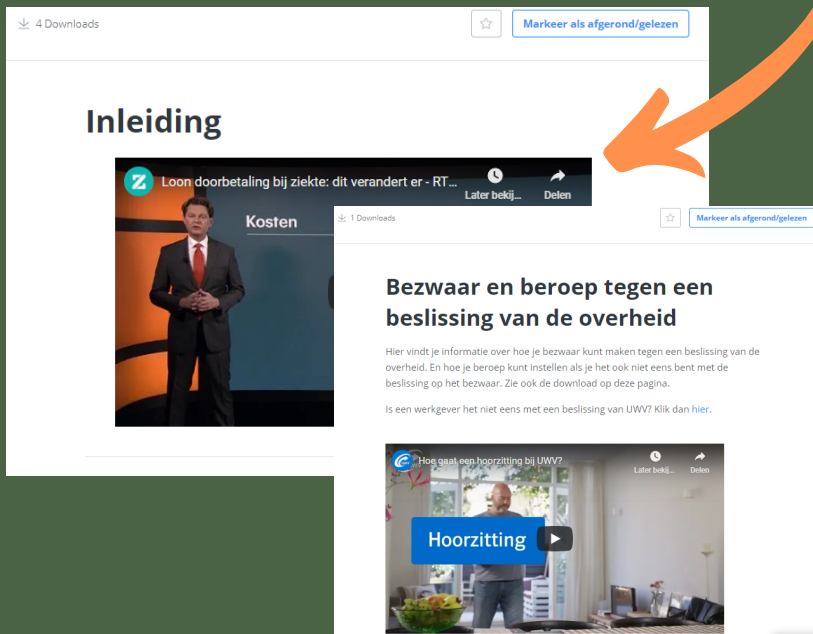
4 Downloads

Markeer als afgerond/gelezen

Inleiding

Loon doorbetaling bij ziekte: dit verandert er - RT...

Later bekij...

Delen

Kosten

1 Downloads

Markeer als afgerond/gelezen

Bezwaar en beroep tegen een beslissing van de overheid

Hier vindt je informatie over hoe je bezwaar kunt maken tegen een beslissing van de overheid. En hoe je beroep kunt instellen als je het ook niet eens bent met de beslissing op het bezwaar. Zie ook de download op deze pagina.

Is een werkgever het niet eens met een beslissing van UWV? Klik dan hier.

Hoe gaat een hoorzitting bij UWV?

Later bekij...

Delen

Hoorzitting